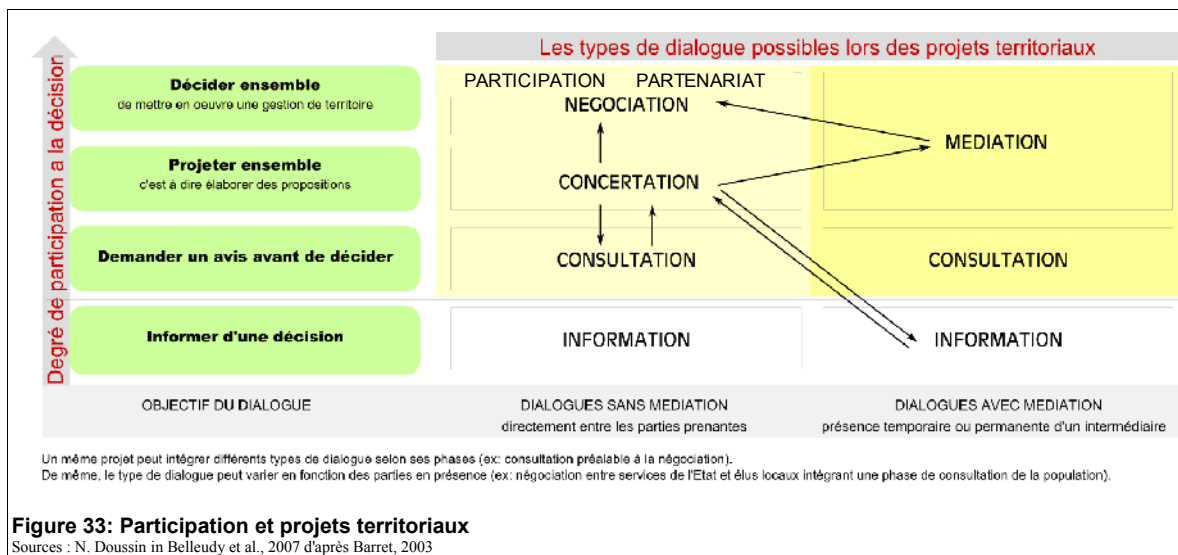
Les types de dialogue possibles lors des projets territoriaux

Degré de participation a la décision

Décider ensemble
de mettre en oeuvre une gestion de territoire

Projeter ensemble
c'est à dire élaborer des propositions

Demander un avis avant de décider

Informer d'une décision

PARTICIPATION PARTENARIAT

NEGOCIATION

CONCERTATION

CONSULTATION

INFORMATION

MEDIATION

CONSULTATION

INFORMATION

OBJECTIF DU DIALOGUE

DIALOGUES SANS MEDIATION
directement entre les parties prenantes

DIALOGUES AVEC MEDIATION
présence temporaire ou permanente d'un intermédiaire

Un même projet peut intégrer différents types de dialogue selon ses phases (ex: consultation préalable à la négociation).
De même, le type de dialogue peut varier en fonction des parties en présence (ex: négociation entre services de l'Etat et élus locaux intégrant une phase de consultation de la population).

Figure 33: Participation et projets territoriaux
Sources : N. Doussin in Belleudy et al., 2007 d'après Barret, 2003